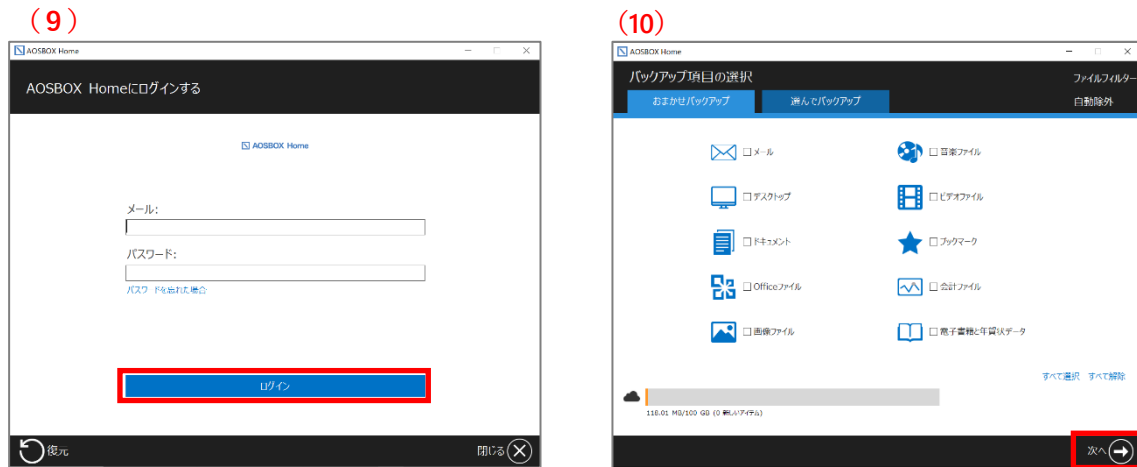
（9）

AOSBOX Home

AOSBOX Homeにログインする

AOSBOX Home

メール:

パスワード:

パスワードを忘れた場合

ログイン

復元

閉じる

（10）

AOSBOX Home

バックアップ項目の選択

ファイルフィルター

おまかせバックアップ

選んでバックアップ

自動除外

☐ メール

☐ 音楽ファイル

☐ デスクトップ

☐ ビデオファイル

☐ ドキュメント

☐ ブックマーク

☐ Officeファイル

☐ 会計ファイル

☐ 画像ファイル

☐ 電子書籍と年賀状データ

すべて選択　すべて解除

118.01 MB/100 GB (0 新しいアイテム)

次へ